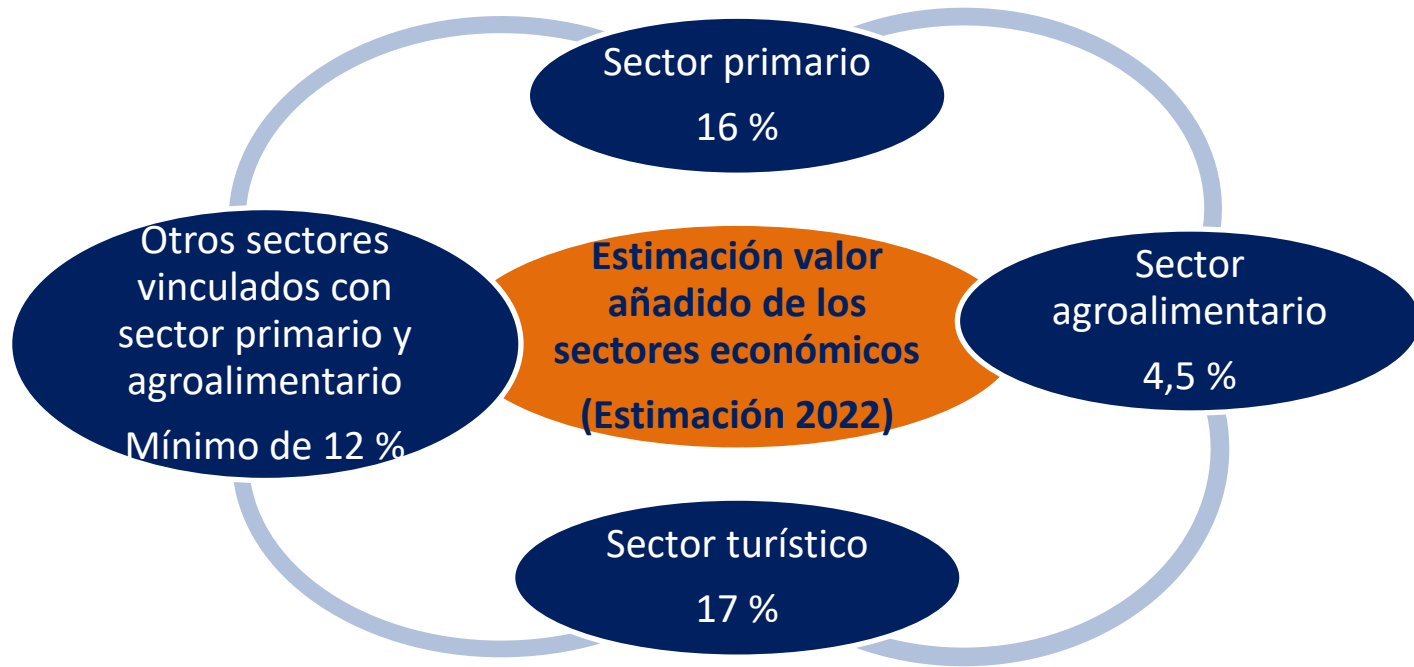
Sector primario

16 %

Otros sectores vinculados con sector primario y agroalimentario

Mínimo de 12 %

Estimación valor añadido de los sectores económicos

(Estimación 2022)

Sector agroalimentario

4,5 %

Sector turístico

17 %